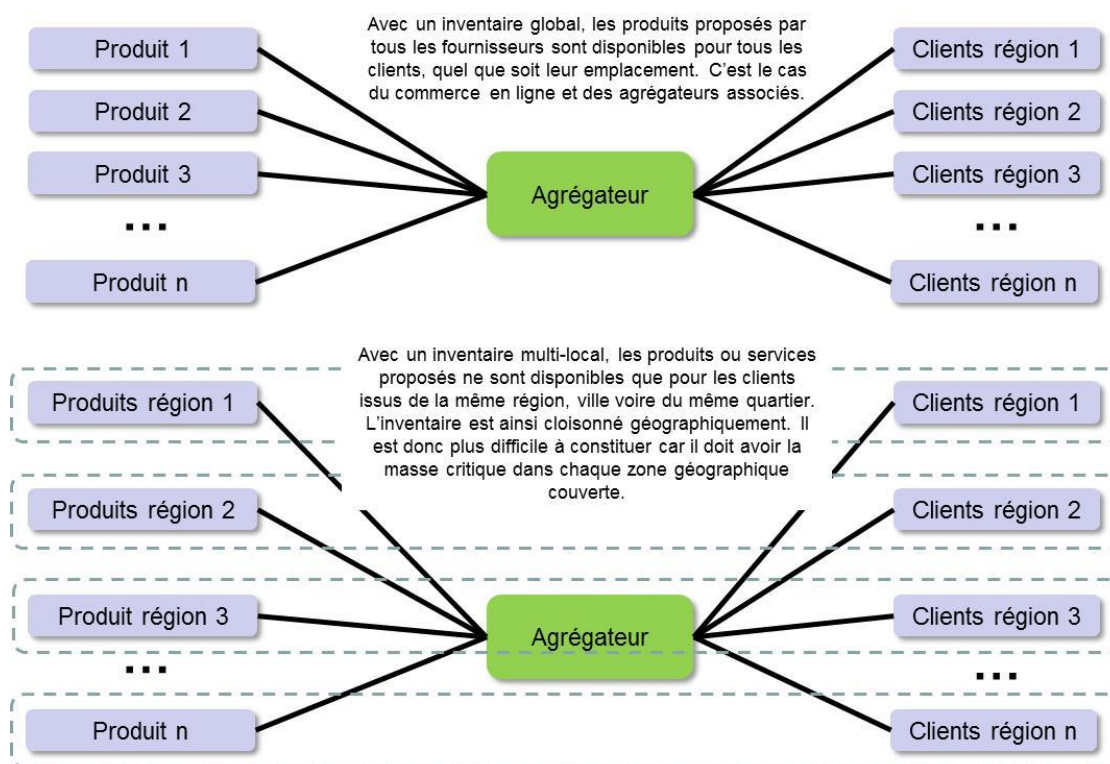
Avec un inventaire global, les produits proposés par tous les fournisseurs sont disponibles pour tous les clients, quel que soit leur emplacement. C'est le cas du commerce en ligne et des agrégateurs associés.

Produit 1
Produit 2
Produit 3
...
Produit n

Agrégateur

Clients région 1
Clients région 2
Clients région 3
...
Clients région n

Avec un inventaire multi-local, les produits ou services proposés ne sont disponibles que pour les clients issus de la même région, ville voire du même quartier. L'inventaire est ainsi cloisonné géographiquement. Il est donc plus difficile à constituer car il doit avoir la masse critique dans chaque zone géographique couverte.

Produits région 1
Produits région 2
Produit région 3
...
Produit n

Agrégateur

Clients région 1
Clients région 2
Clients région 3
...
Clients région n